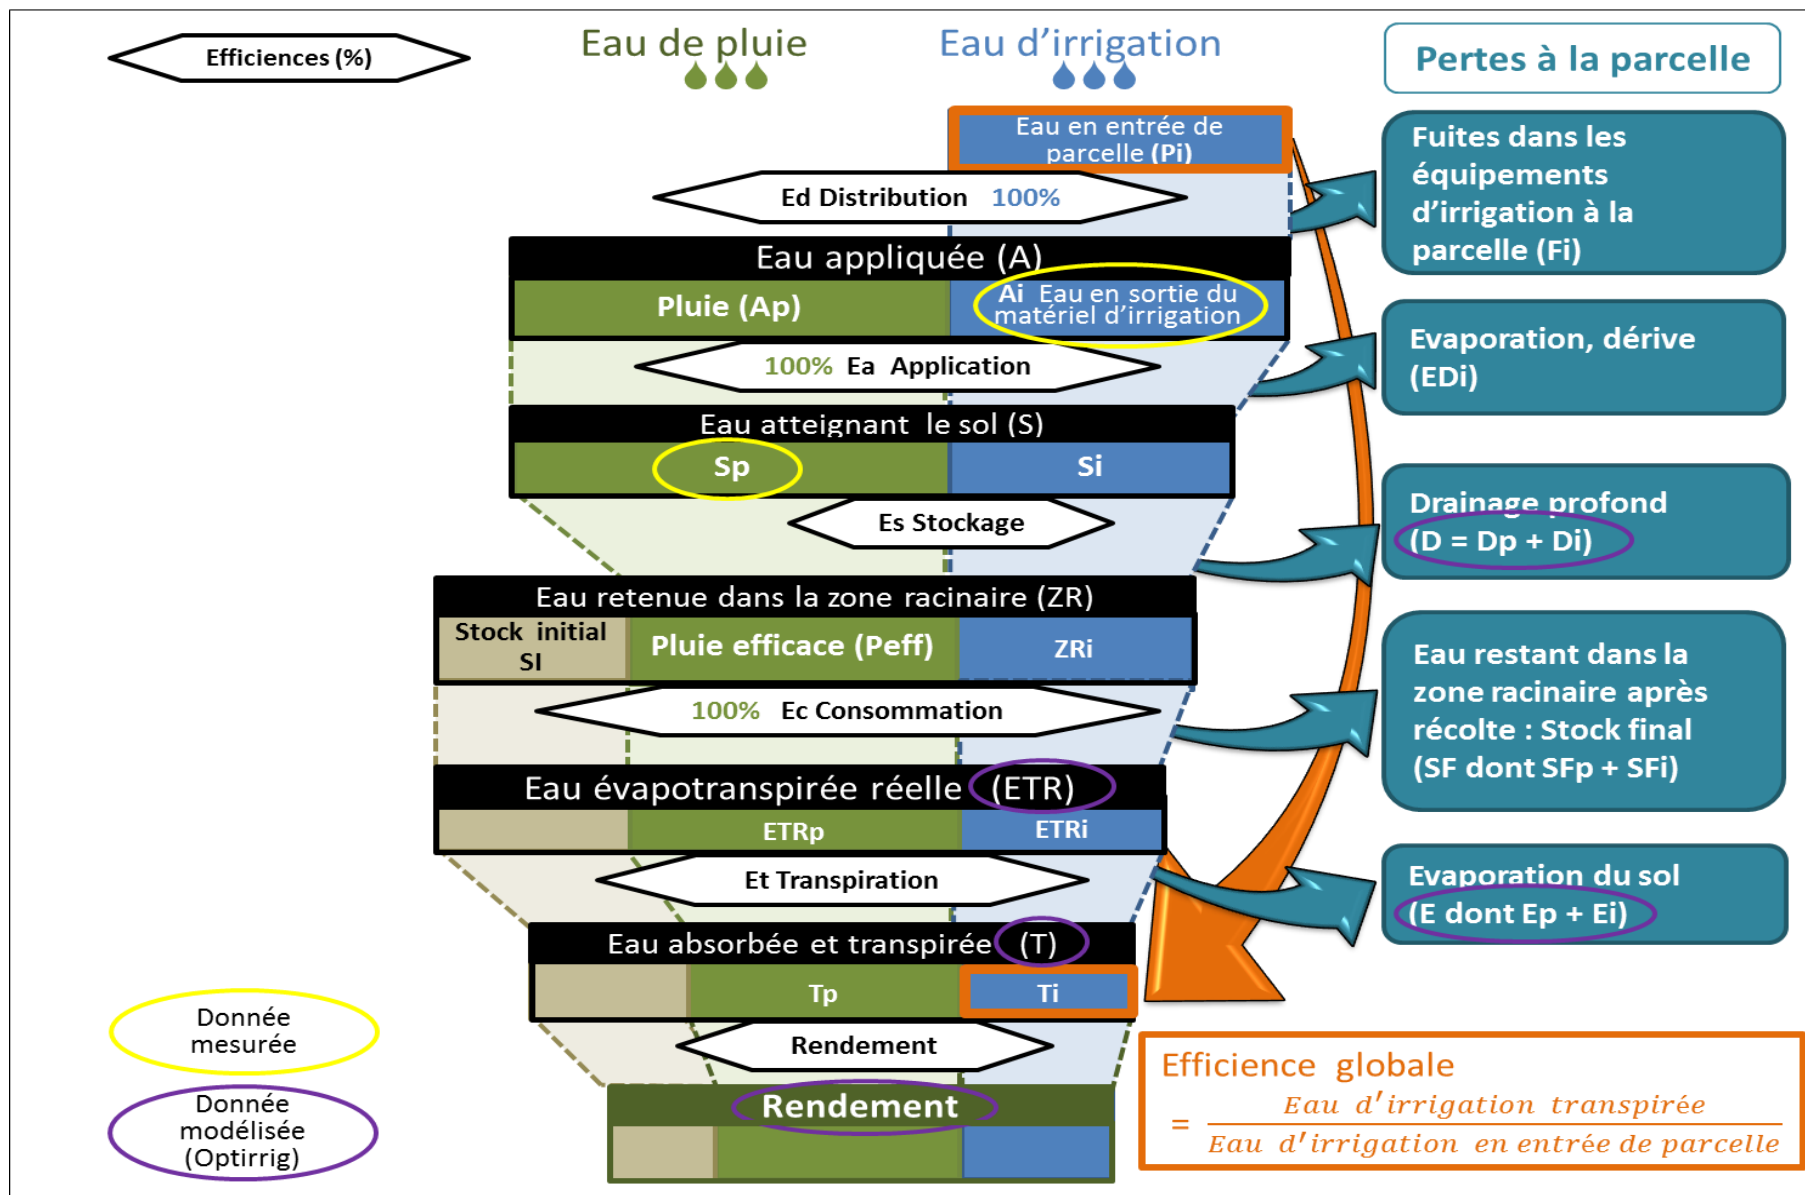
Efficiences (%)

Eau de pluie

Eau d'irrigation

Pertes à la parcelle

Eau en entrée de parcelle (Pi)

Ed Distribution 100%

Fuites dans les équipements d'irrigation à la parcelle (Fi)

Eau appliquée (A)

Pluie (Ap)

Ai Eau en sortie du matériel d'irrigation

100% Ea Application

Evaporation, dérive (EDi)

Eau atteignant le sol (S)

Sp

Si

Es Stockage

Drainage profond (D = Dp + Di)

Eau retenue dans la zone racinaire (ZR)

Stock initial SI

Pluie efficace (Peff)

ZRi

100% Ec Consommation

Eau restant dans la zone racinaire après récolte : Stock final (SF dont SFp + SFi)

Eau évapotranspirée réelle (ETR)

ETRp

ETRi

Et Transpiration

Evaporation du sol (E dont Ep + Ei)

Eau absorbée et transpirée (T)

Tp

Ti

Rendement

Rendement

Donnée mesurée

Donnée modélisée (Optirrig)

Efficience globale $= \frac{Eau\ d'irrigation\ transpirée}{Eau\ d'irrigation\ en\ entrée\ de\ parcelle}$